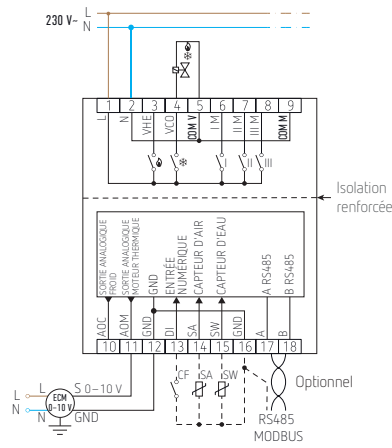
230 V~ L N

1 2 3 4 5 6 7 8 9
L N VHE VCO COM V I M II M III M COM M

Isolation renforcée

SORTIE ANALOGIQUE FROID
SORTIE ANALOGIQUE MOTEUR THERMIQUE
GND
ENTRÉE NUMÉRIQUE
CAPTEUR D'AIR
CAPTEUR D'EAU
A RS485
B RS485

AOC AOM GND DI SA SW GND A B
10 11 12 13 14 15 16 17 18

CF SA SW

Optionnel

L N
ECM 0–10 V
S 0–10 V
GND

RS485 MODBUS